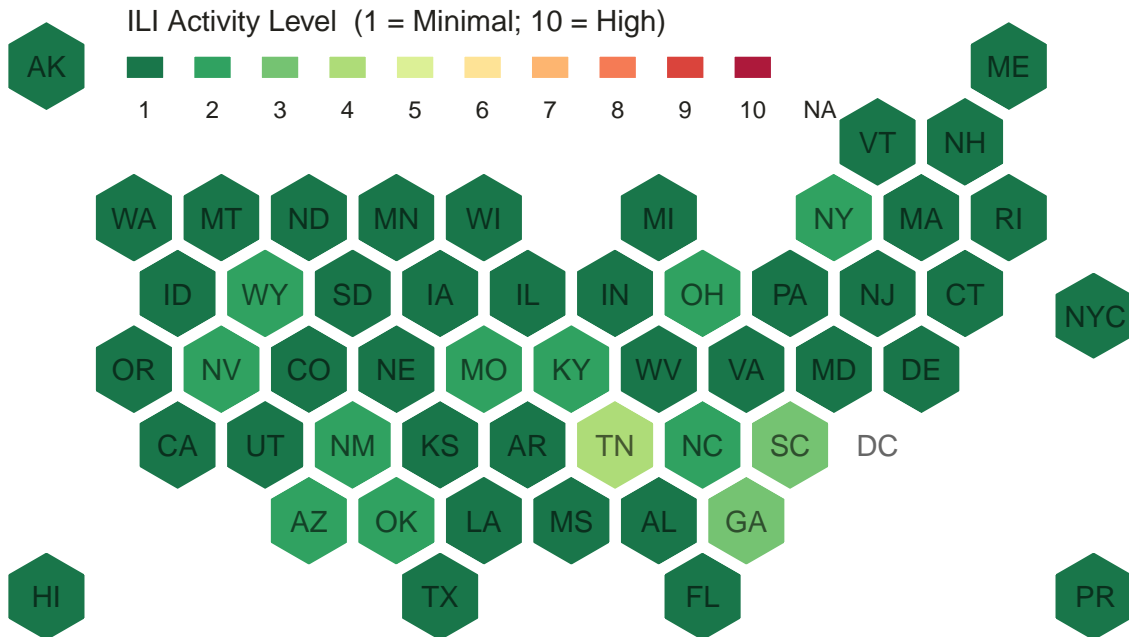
ILI Activity Level (1 = Minimal; 10 = High)

1 2 3 4 5 6 7 8 9 10 NA

AK ME

VT NH

WA MT ND MN WI MI NY MA RI

ID WY SD IA IL IN OH PA NJ CT NYC

OR NV CO NE MO KY WV VA MD DE

CA UT NM KS AR TN NC SC DC

AZ OK LA MS AL GA

HI TX FL PR